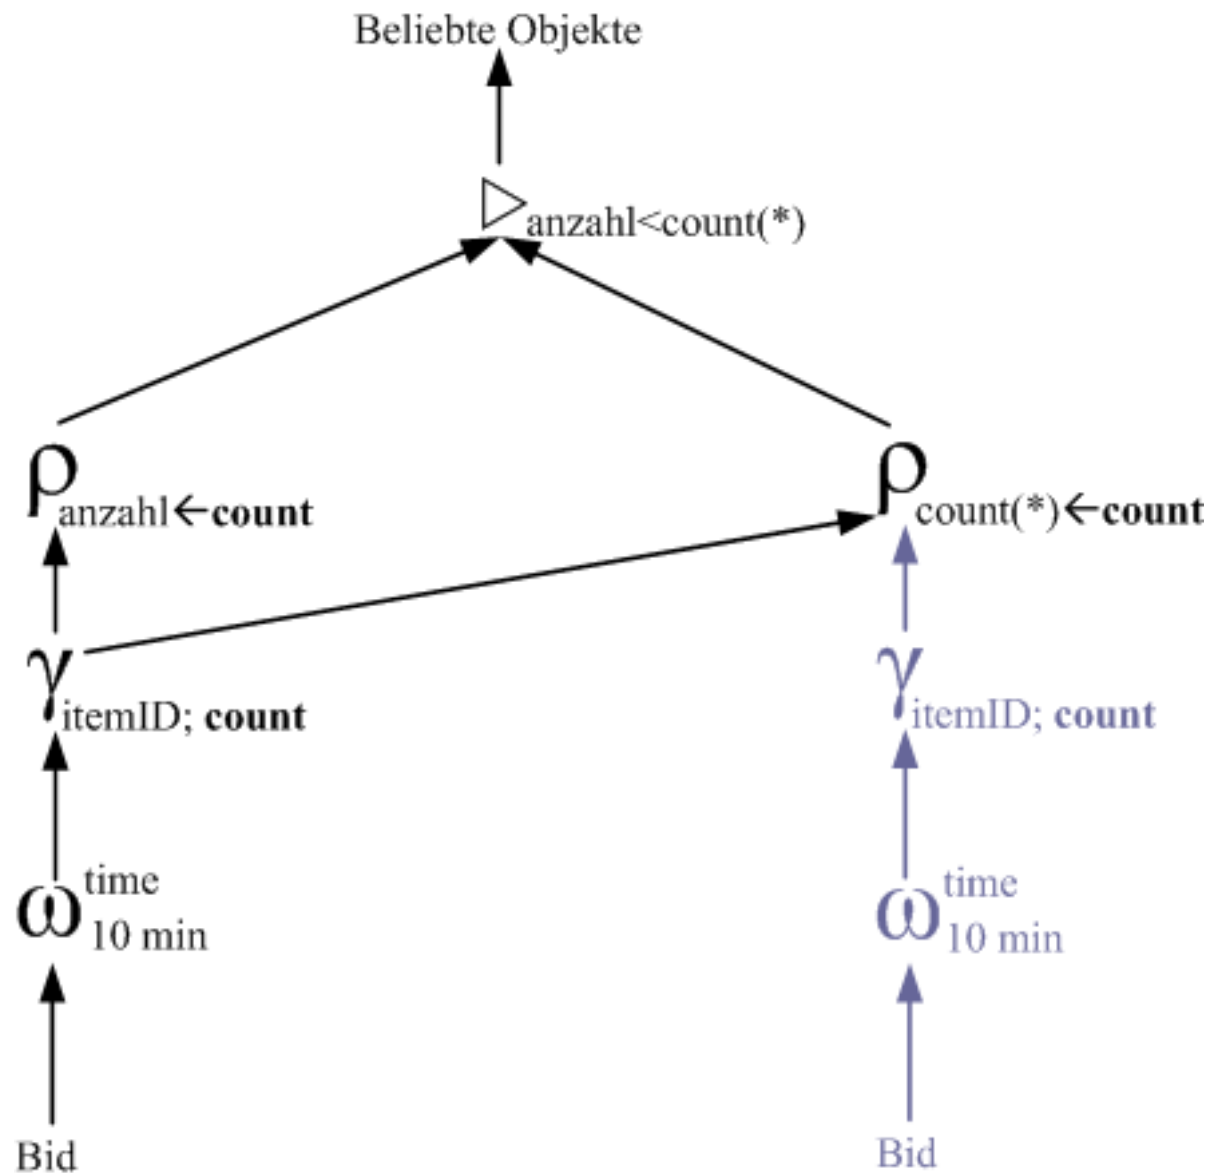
Beliebte Objekte

$\triangleright_{anzahl<count(*)}$

$\rho_{anzahl \leftarrow \mathbf{count}}$

$\rho_{count(*) \leftarrow \mathbf{count}}$

$\gamma_{itemID;\ \mathbf{count}}$

$\gamma_{itemID;\ \mathbf{count}}$

$\omega^{time}_{10\ min}$

$\omega^{time}_{10\ min}$

Bid

Bid